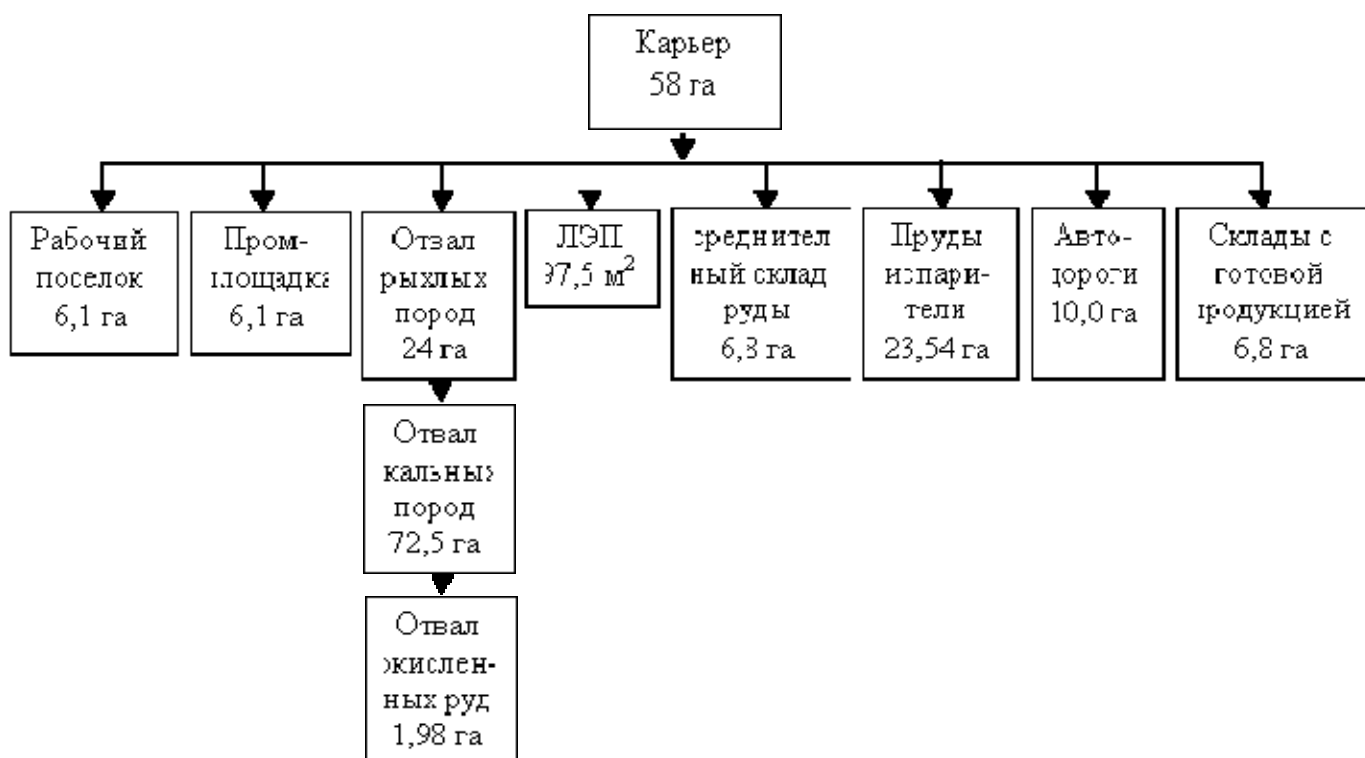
Карьер
58 га

Рабочий поселок 6,1 га

Пром-площадка 6,1 га

Отвал рыхлых пород 24 га

Отвал кальных пород 72,5 га

Отвал жислен-ных руд 1,98 га

ЛЭП 97,5 м$^2$

среднител ный склад руды 6,3 га

Пруды испари-тели 23,54 га

Авто-дороги 10,0 га

Склады с готовой продукцией 6,8 га